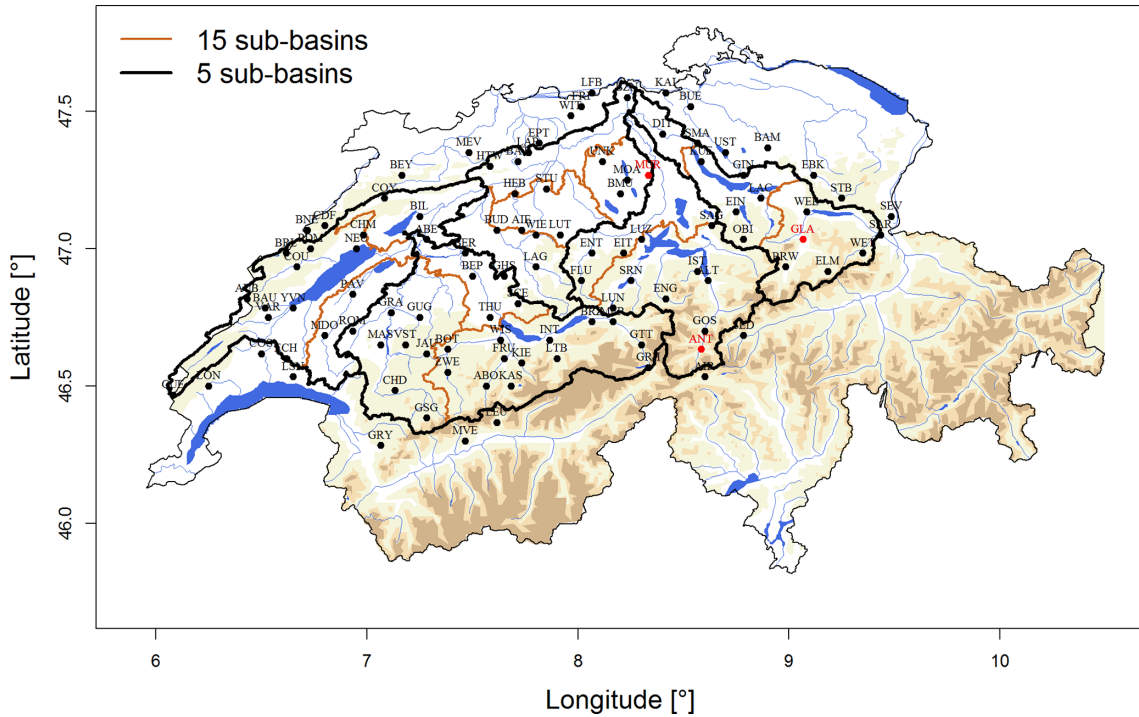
15 sub-basins
5 sub-basins

47.5
47.0
46.5
46.0
Latitude [°]

6
7
8
9
10
Longitude [°]

LFB
KAI
FRI
SCH
WIT
BUE
DIT
EPT
SMA
MEV
LAE
UST
BAM
HTW
BAS
UNR
KUE
MUR
MOA
GIN
EBK
BEY
STU
HEB
BMO
LAC
STB
COY
EIN
WEE
SEV
BIL
AIE
SAG
BNE
CDF
BUD
WIE
LUT
SAR
CHM
LUZ
OBI
GLA
BRI
DOM
NEU
ABE
BER
EIT
WEI
COU
ENT
IST
LAG
BRW
BEP
GHS
ALT
ELM
FLU
SRN
AUB
PAV
BAU
YVN
VAR
GRA
GUG
THU
LUN
ENG
MDO
ROM
BRI
MER
WIS
GOS
MAS
VST
INT
GTT
COS
ECH
JAU
BOT
FRU
KIE
LTB
ANT
LSN
ZWE
GRI
ODD
GVE
LON
CHD
ABO
KAS
AIR
GSG
LEU
MVE
GRY